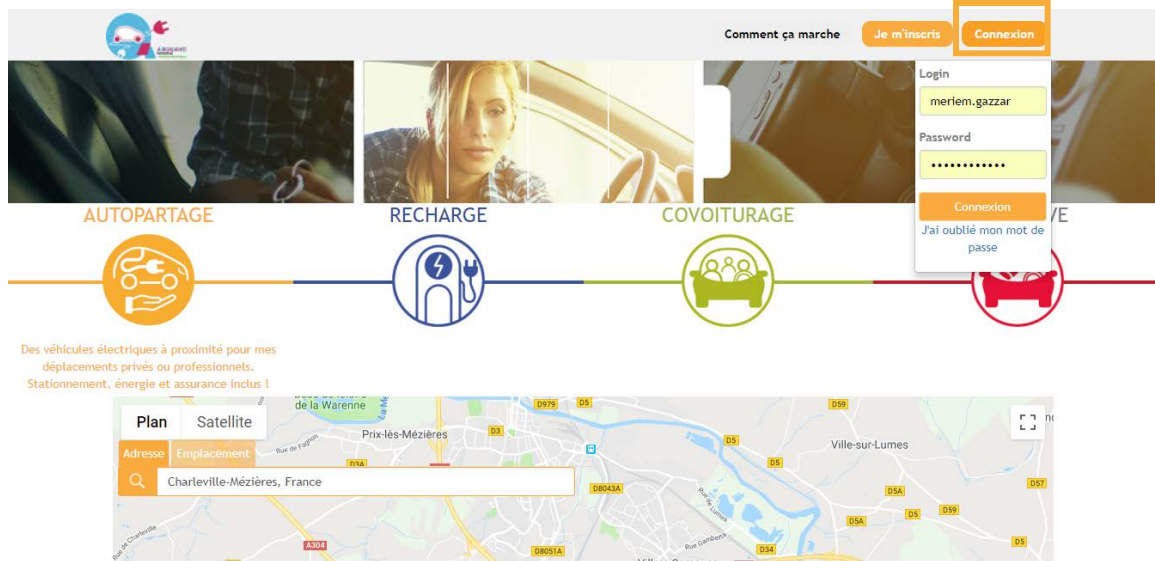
Comment ça marche
Je m'inscris
Connexion

Login
meriem.gazzar
Password
••••••••••••
Connexion
J'ai oublié mon mot de passe

AUTOPARTAGE
RECHARGE
COVOITURAGE
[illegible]VE

Des véhicules électriques à proximité pour mes déplacements privés ou professionnels. Stationnement, énergie et assurance inclus !

Plan
Satellite
Adresse
Emplacement
Charleville-Mézières, France

de la Warenne
Prix-lès-Mézières
Ville-sur-Lumes
D979
D5
D59
D3
D3A
D8043A
D5A
D57
D5
D59
D5A
A304
D8051A
D34
Rue de Charleville
Rue Gambetta